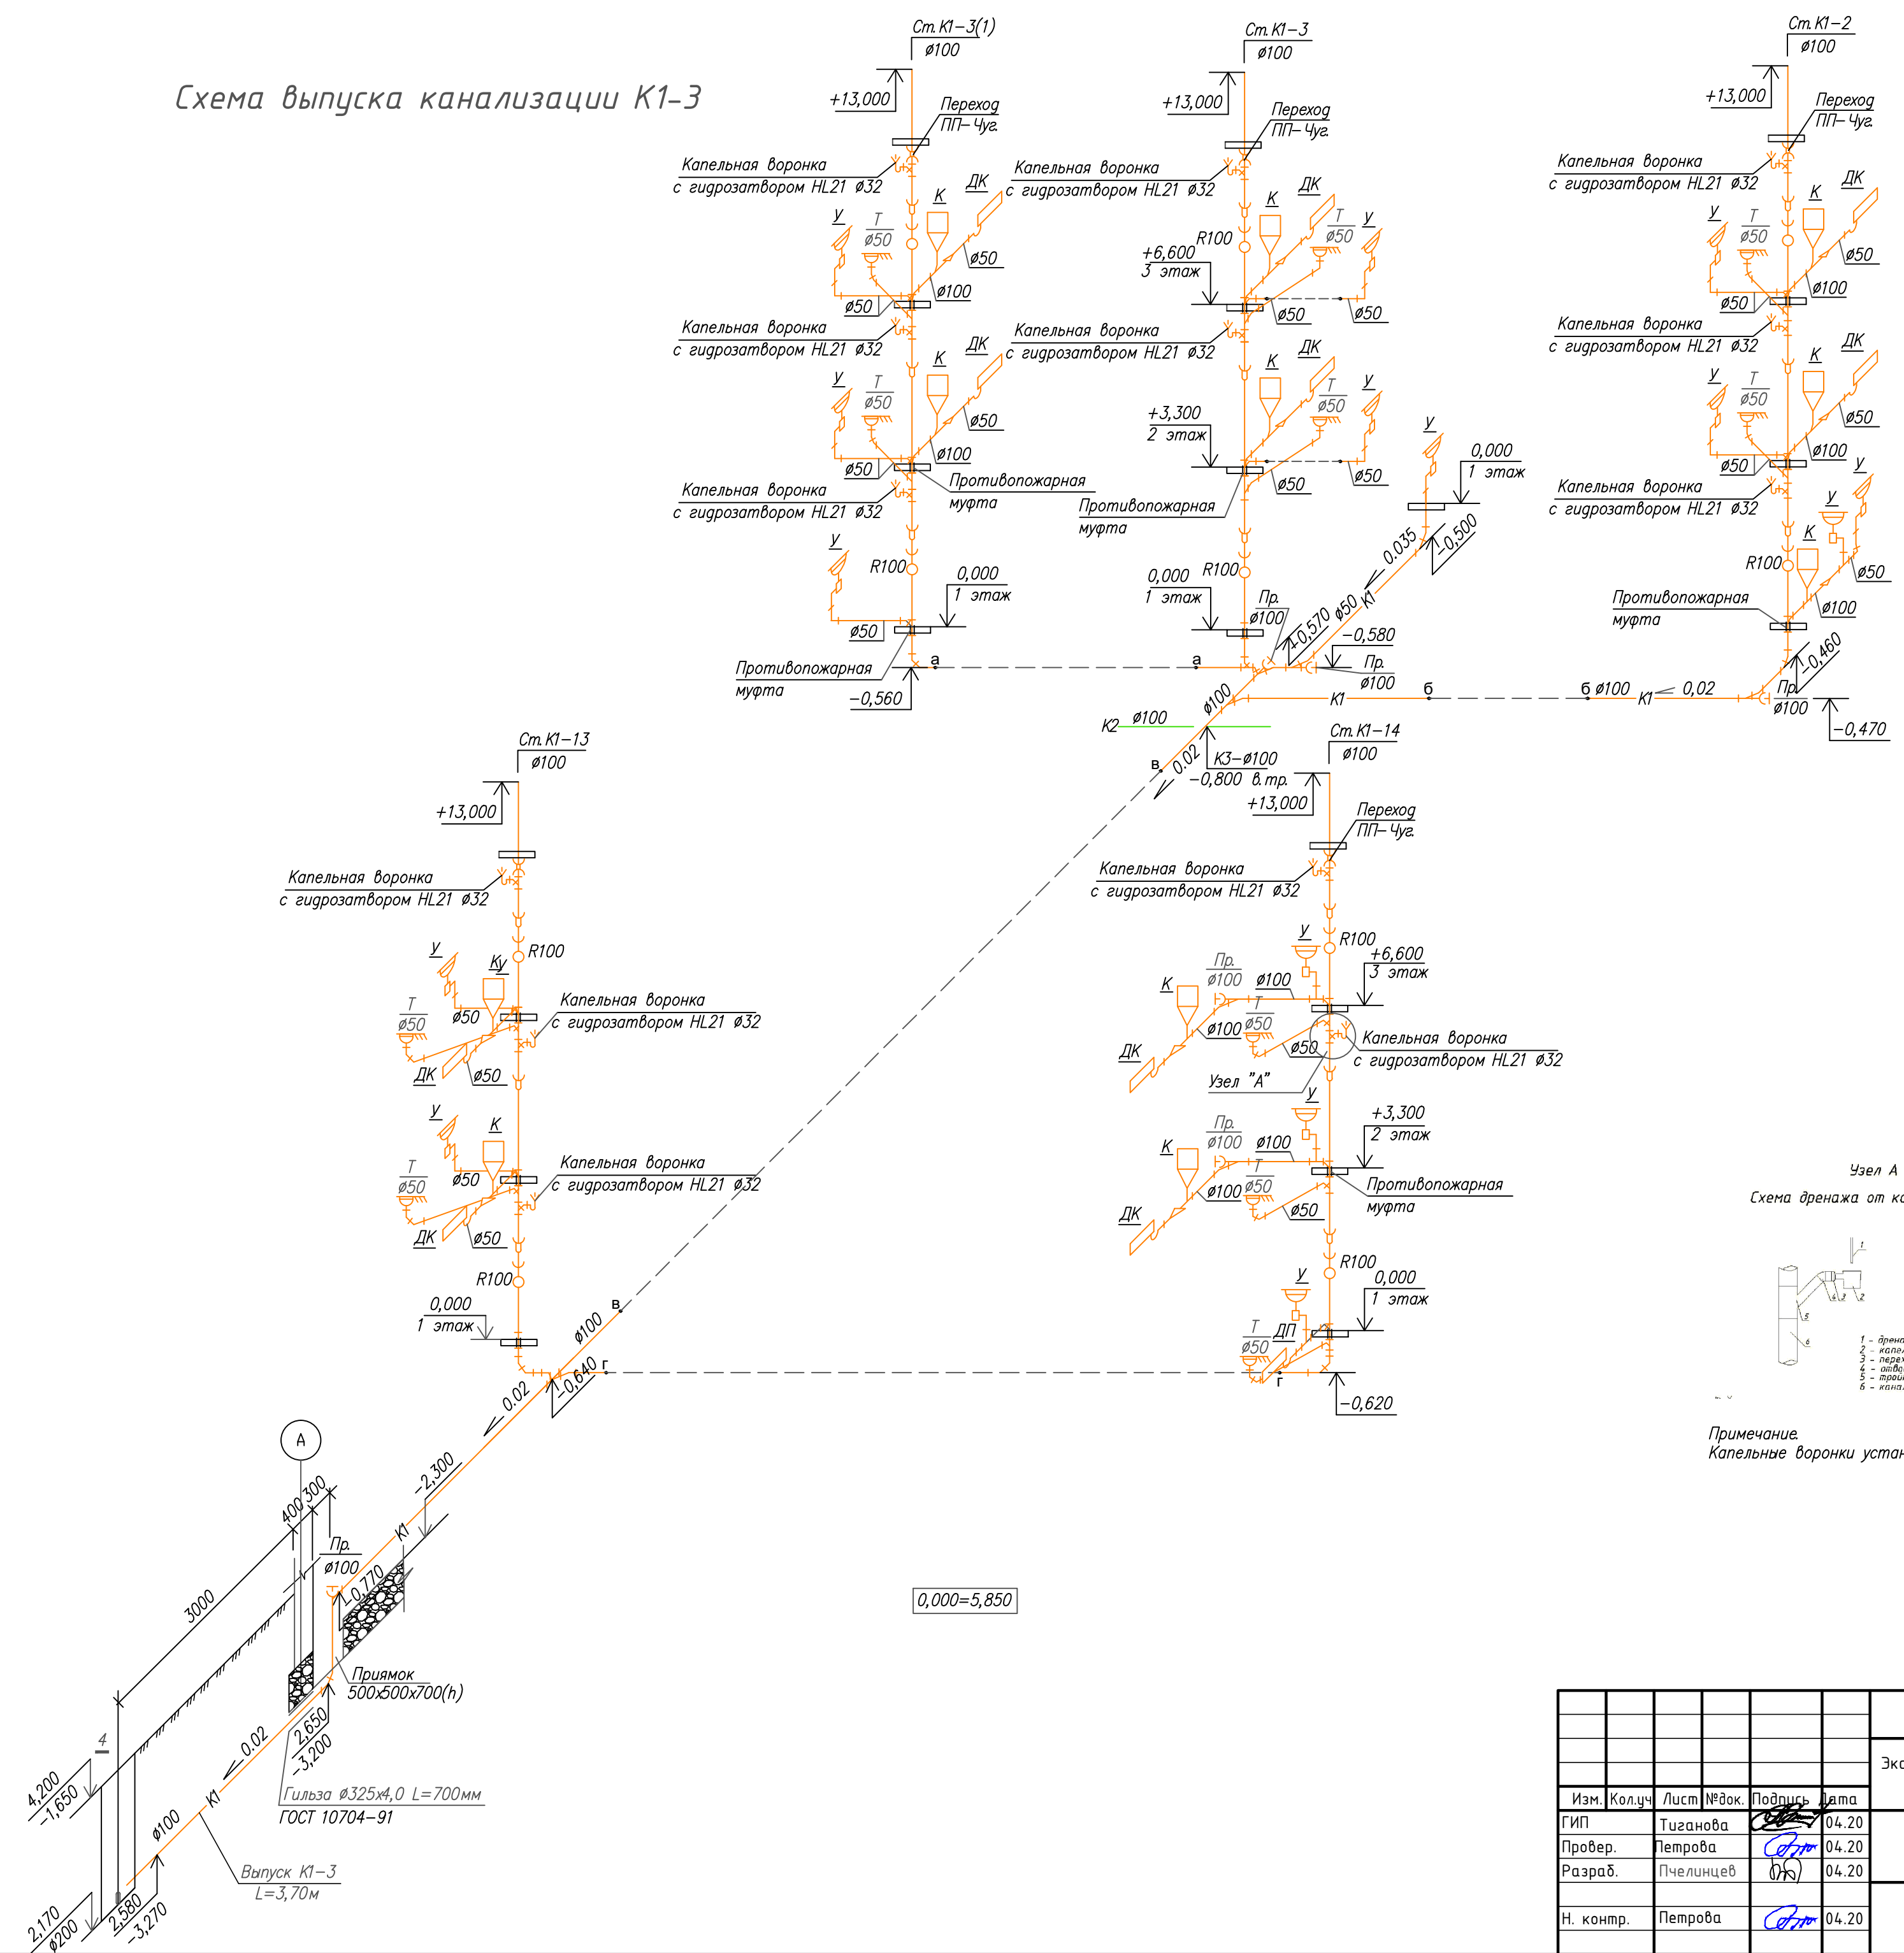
Схема выпуска канализации К1-3

Ст. К1-3(1)
ø100
+13,000
Переход
ПП- Чуг.
Капельная воронка
с гидрозатвором HL21 ø32
К
ДК
У
Т
ø50
ø50
ø50
ø100
Капельная воронка
с гидрозатвором HL21 ø32
К
ДК
У
Т
ø50
ø50
ø50
ø100
Капельная воронка
с гидрозатвором HL21 ø32
Противопожарная
муфта
У
R100
0,000
1 этаж
ø50
Противопожарная
муфта
-0,560
а

Ст. К1-3
ø100
+13,000
Переход
ПП- Чуг.
Капельная воронка
с гидрозатвором HL21 ø32
К
ДК
Т
ø50
У
R100
+6,600
3 этаж
ø50
ø50
Капельная воронка
с гидрозатвором HL21 ø32
К
ДК
Т
ø50
У
+3,300
2 этаж
ø50
ø50
Противопожарная
муфта
0,000
1 этаж
R100
Пр.
ø100
а
0,570
ø50
К1
0,035
-0,500
У
0,000
1 этаж
-0,580
Пр.
ø100
ø100
К1
б
К2
ø100
0,02
в
К3-ø100
-0,800
в.тр.

Ст. К1-2
ø100
+13,000
Переход
ПП- Чуг.
Капельная воронка
с гидрозатвором HL21 ø32
К
ДК
У
Т
ø50
ø50
ø50
ø100
Капельная воронка
с гидрозатвором HL21 ø32
К
ДК
У
Т
ø50
ø50
ø50
ø100
У
Капельная воронка
с гидрозатвором HL21 ø32
У
К
R100
ø50
Противопожарная
муфта
ø100
0,460
б ø100
0,02
К1
Пр.
ø100
-0,470

Ст. К1-14
ø100
+13,000
Переход
ПП- Чуг.
Капельная воронка
с гидрозатвором HL21 ø32
У
R100
+6,600
3 этаж
К
Пр.
ø100
ø100
Т
ø100
ø50
ДК
ø50
Капельная воронка
с гидрозатвором HL21 ø32
Узел "А"
У
+3,300
2 этаж
К
Пр.
ø100
ø100
Т
ø100
ø50
ДК
ø50
Противопожарная
муфта
R100
0,000
1 этаж
У
Т
ДП
ø50
г
-0,620

Ст. К1-13
ø100
+13,000
Капельная воронка
с гидрозатвором HL21 ø32
У
R100
Ку
Т
ø50
ø50
Капельная воронка
с гидрозатвором HL21 ø32
ДК
ø50
У
К
Т
ø50
ø50
Капельная воронка
с гидрозатвором HL21 ø32
ДК
ø50
R100
0,000
1 этаж
в
ø100
-0,640
г
0,02

А
400 300
-2,300
К1
Пр.
ø100
-0,770
3000
Приямок
500x500x700(h)
2,650
-3,200
0,02
4
4,200
-1,650
Гильза ø325x4,0 L=700мм
ГОСТ 10704-91
ø100
К1
Выпуск К1-3
L=3,70м
2,170
ø200
2,580
-3,270

0,000=5,850

Узел А
Схема дренажа от к
Примечание.
Капельные воронки устан

| Изм. | Кол.уч | Лист | №док. | Подпись | Дата |
|---|---|---|---|---|---|
| ГИП | | Тиганова | | | 04.20 |
| Провер. | | Петрова | | | 04.20 |
| Разраб. | | Пчелинцев | | | 04.20 |
| Н. контр. | | Петрова | | | 04.20 |

Эко